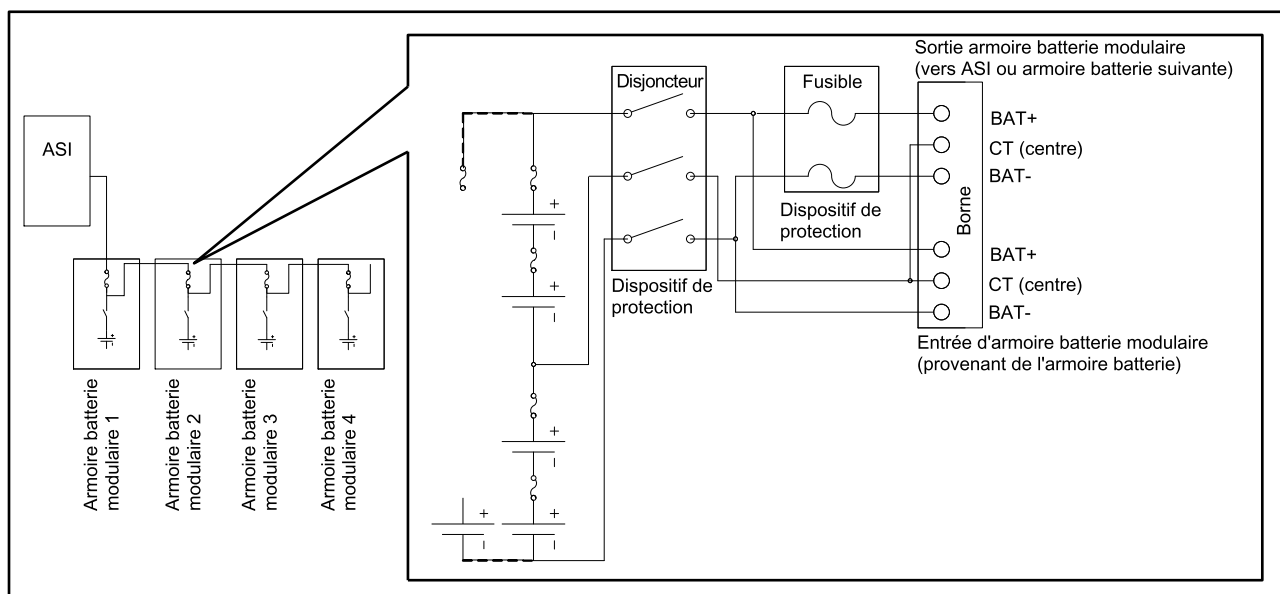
ASI

Armoire batterie modulaire 1

Armoire batterie modulaire 2

Armoire batterie modulaire 3

Armoire batterie modulaire 4

+
-
+
-
+
-
+
-
+
-

Disjoncteur

Dispositif de protection

Fusible

Dispositif de protection

Sortie armoire batterie modulaire (vers ASI ou armoire batterie suivante)

BAT+
CT (centre)
BAT-

Borne

BAT+
CT (centre)
BAT-

Entrée d'armoire batterie modulaire (provenant de l'armoire batterie)